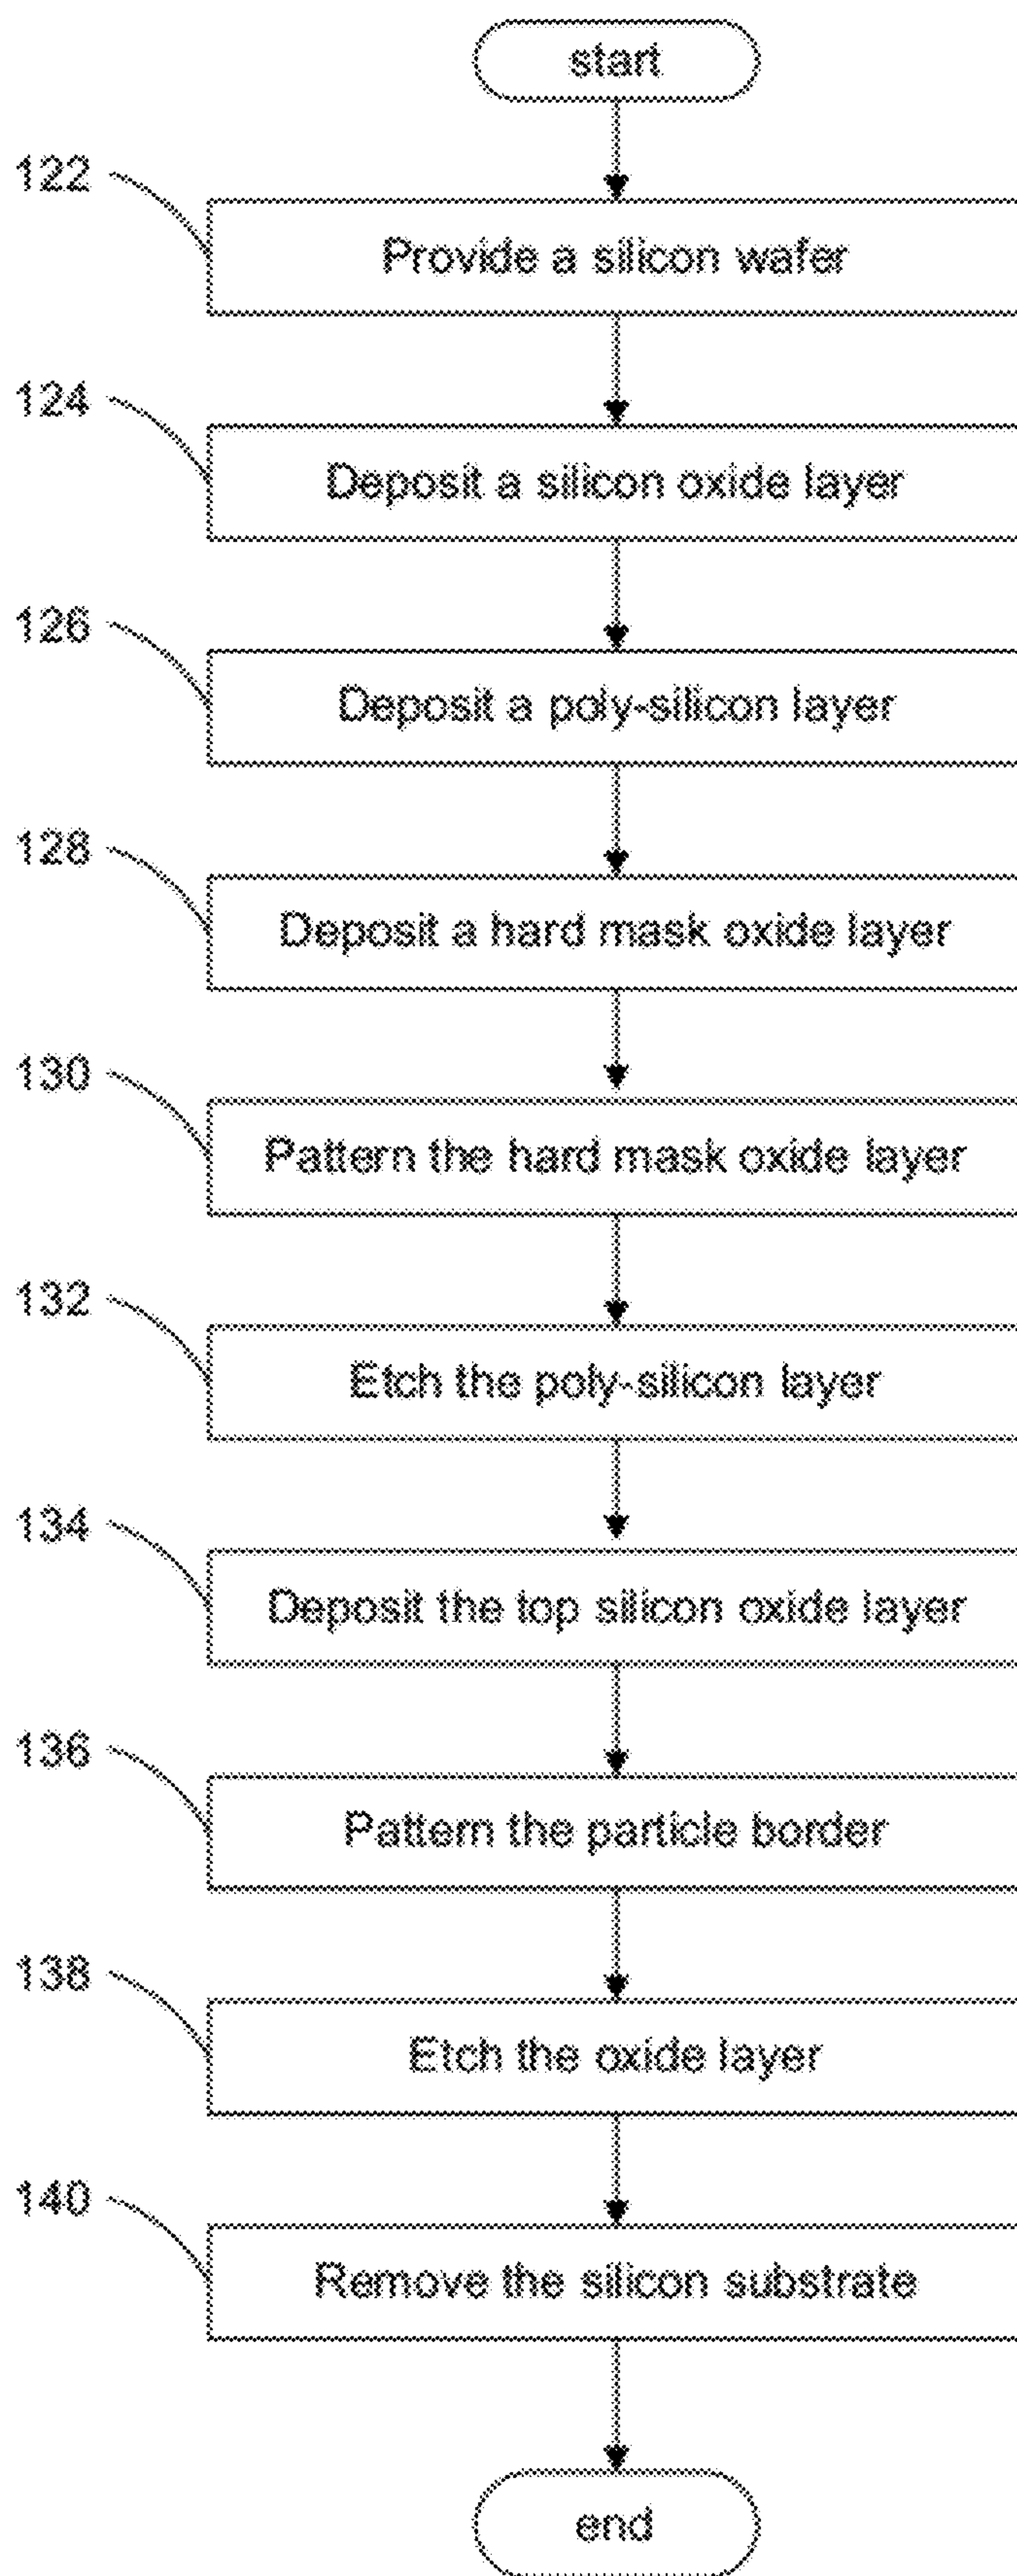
start

122
Provide a silicon wafer

124
Deposit a silicon oxide layer

126
Deposit a poly-silicon layer

128
Deposit a hard mask oxide layer

130
Pattern the hard mask oxide layer

132
Etch the poly-silicon layer

134
Deposit the top silicon oxide layer

136
Pattern the particle border

138
Etch the oxide layer

140
Remove the silicon substrate

end